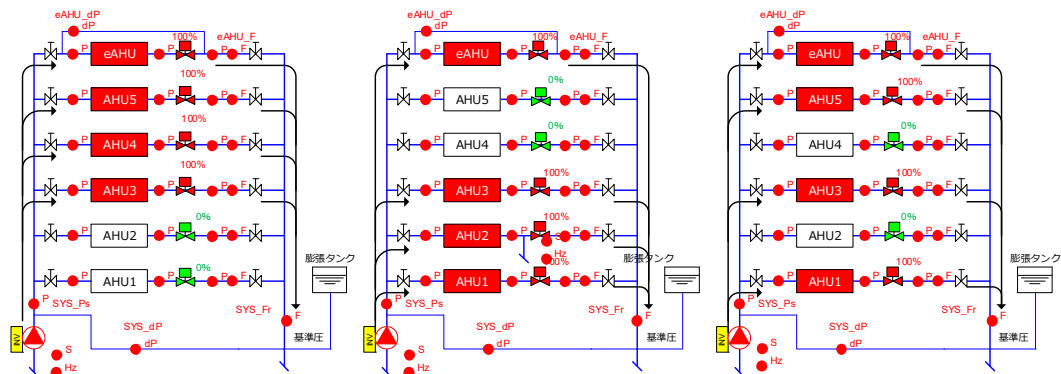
eAHU_dP
dP
100%
eAHU_F
P eAHU P P F
100%
P AHU5 P P F
100%
P AHU4 P P F
100%
P AHU3 P P F
0%
P AHU2 P P F
0%
P AHU1 P P F
膨張タンク
P SYS_Ps
SYS_Fr
F
SYS_dP
dP
基準圧
INV
S
Hz

eAHU_dP
dP
100%
eAHU_F
P eAHU P P F
0%
P AHU5 P P F
0%
P AHU4 P P F
100%
P AHU3 P P F
100%
P AHU2 P P F
Hz
100%
P AHU1 P P F
膨張タンク
P SYS_Ps
SYS_Fr
F
SYS_dP
dP
基準圧
INV
S
Hz

eAHU_dP
dP
100%
eAHU_F
P eAHU P P F
100%
P AHU5 P P F
0%
P AHU4 P P F
100%
P AHU3 P P F
0%
P AHU2 P P F
100%
P AHU1 P P F
膨張タンク
P SYS_Ps
SYS_Fr
F
SYS_dP
dP
基準圧
INV
S
Hz